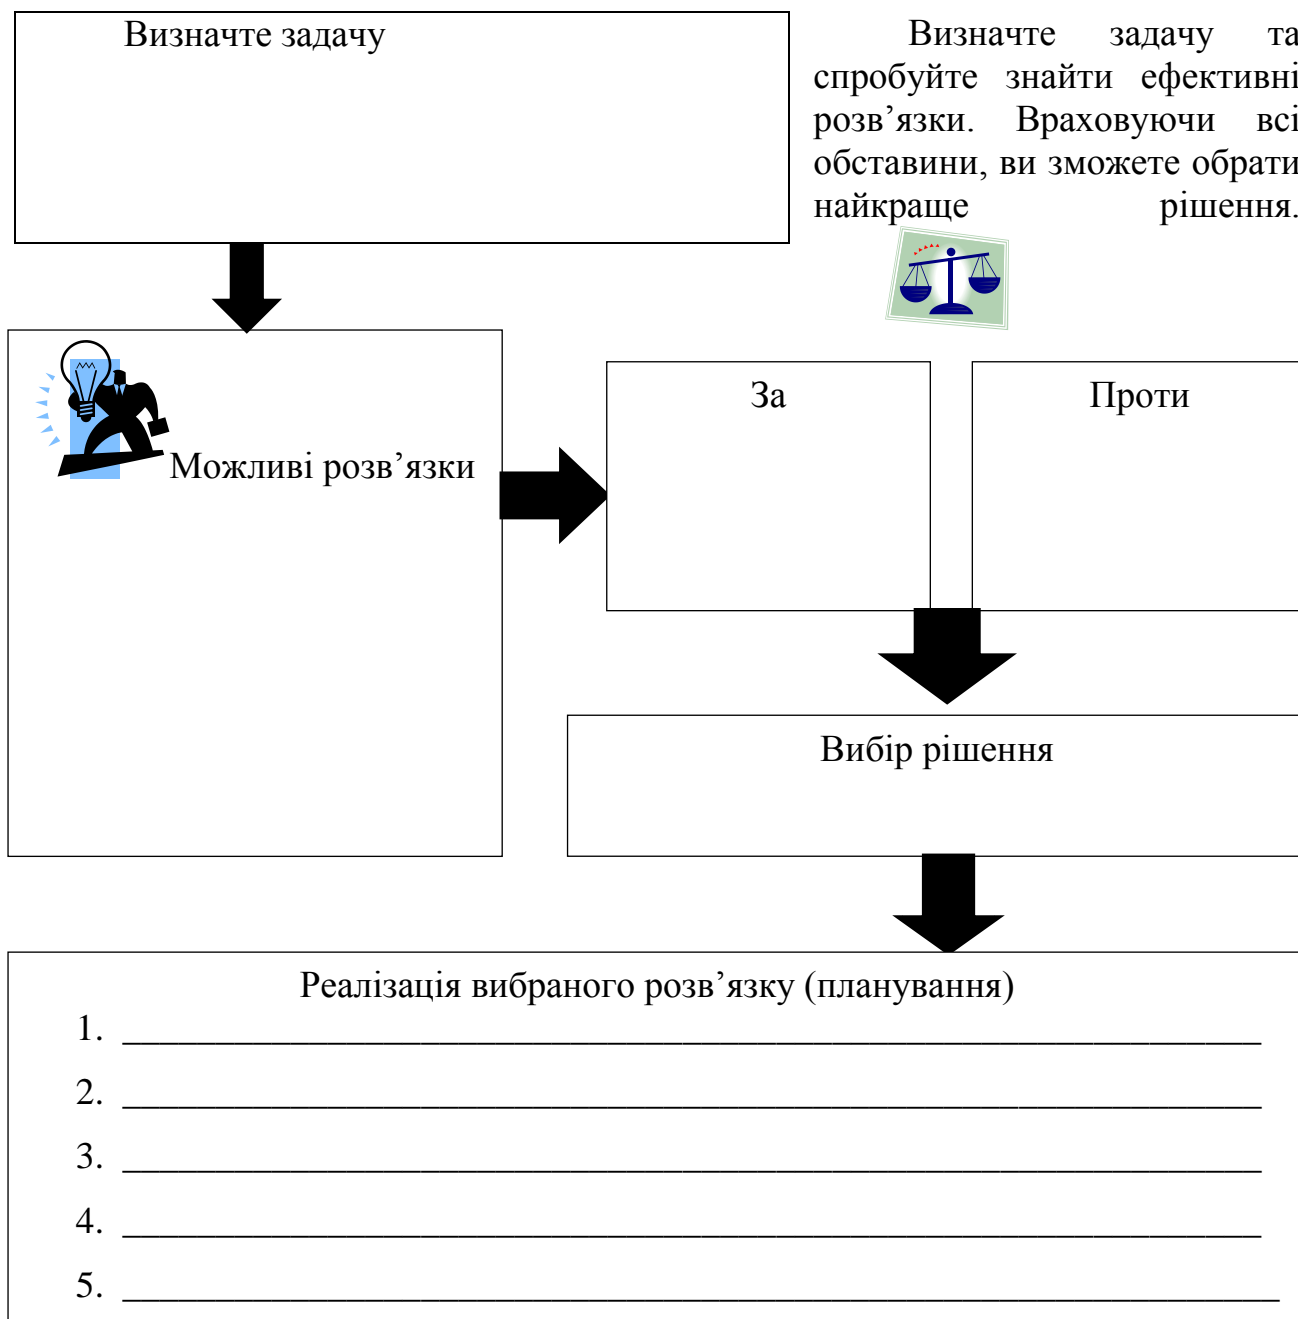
Визначте задачу

Визначте задачу та спробуйте знайти ефективні розв’язки. Враховуючи всі обставини, ви зможете обрати найкраще рішення.

Можливі розв’язки

За

Проти

Вибір рішення

Реалізація вибраного розв’язку (планування)

1. ______________________________________________

2. ______________________________________________

3. ______________________________________________

4. ______________________________________________

5. ______________________________________________